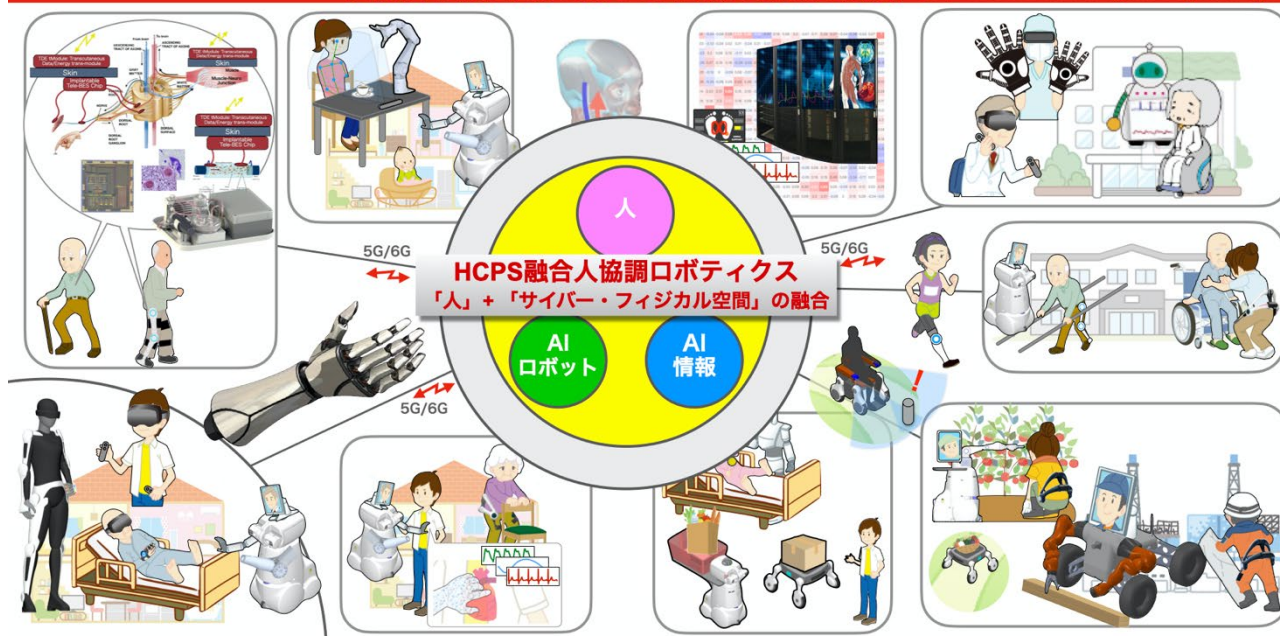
人

HCPS融合人協調ロボティクス
「人」+「サイバー・フィジカル空間」の融合

AI
ロボット

AI
情報

5G/6G

5G/6G

5G/6G

Skin

Implantable Tele-BES Chip

Skin

Muscle-Neuro Junction

Skin

Implantable Tele-BES Chip